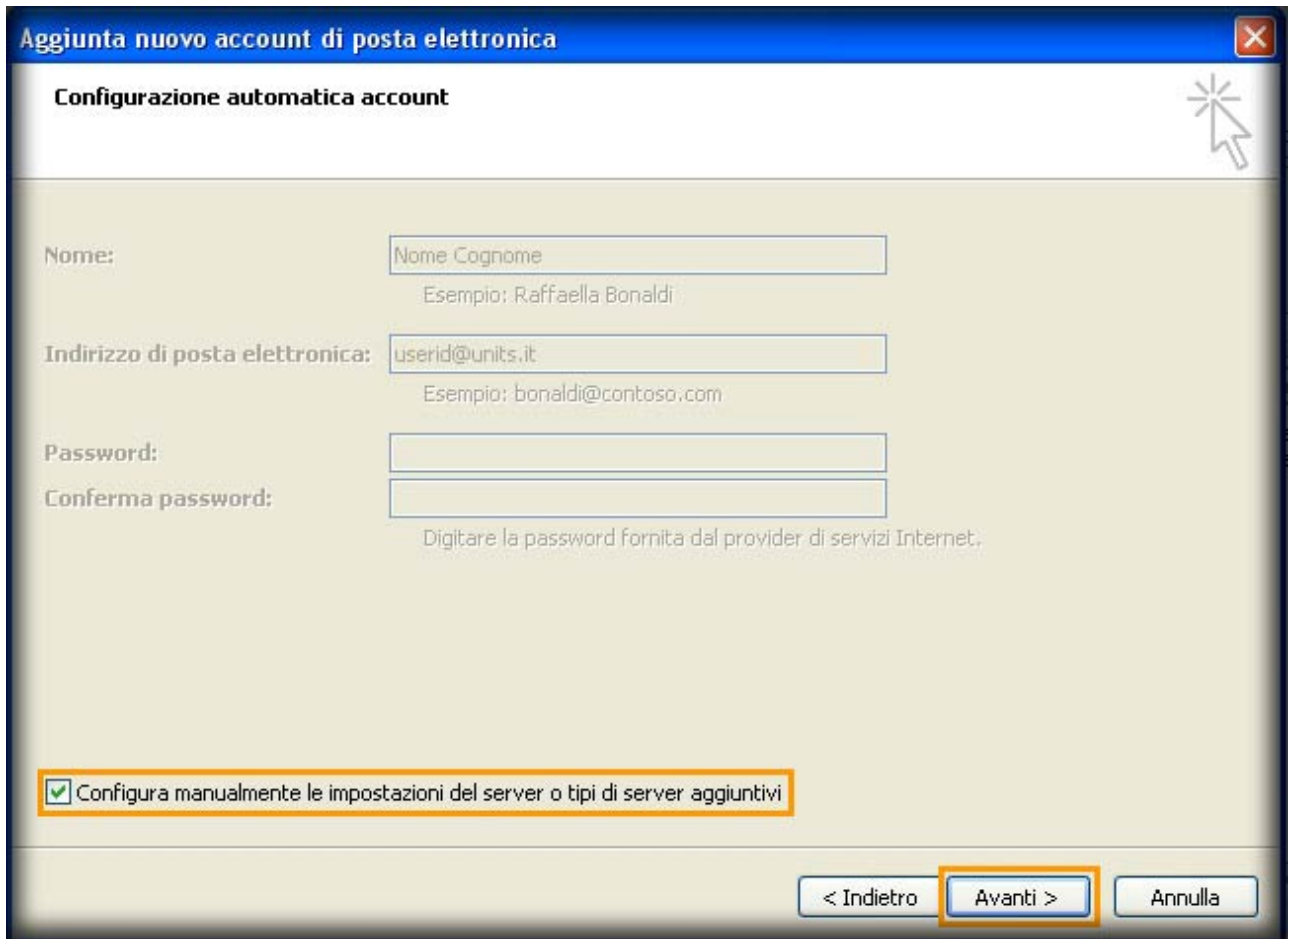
Aggiunta nuovo account di posta elettronica

Configurazione automatica account

Nome: Nome Cognome
Esempio: Raffaella Bonaldi

Indirizzo di posta elettronica: userid@units.it
Esempio: bonaldi@contoso.com

Password:
Conferma password:
Digitare la password fornita dal provider di servizi Internet.

Configura manualmente le impostazioni del server o tipi di server aggiuntivi

< Indietro
Avanti >
Annulla